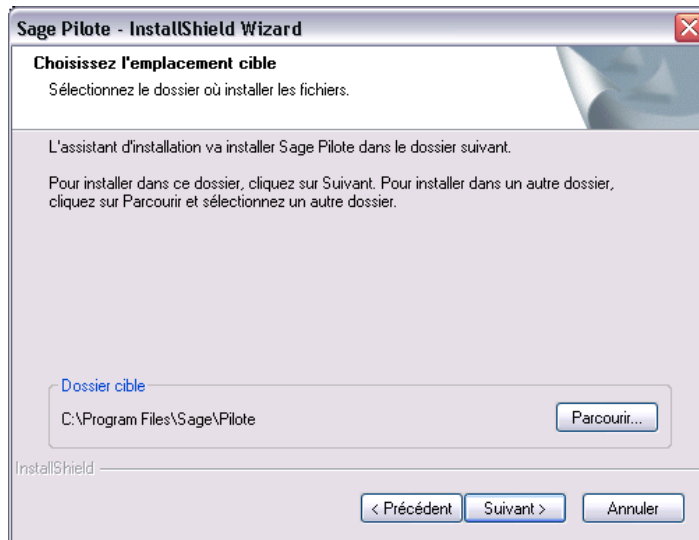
Sage Pilote - InstallShield Wizard

Choisissez l'emplacement cible

Sélectionnez le dossier où installer les fichiers.

L'assistant d'installation va installer Sage Pilote dans le dossier suivant.

Pour installer dans ce dossier, cliquez sur Suivant. Pour installer dans un autre dossier, cliquez sur Parcourir et sélectionnez un autre dossier.

Dossier cible

C:\Program Files\Sage\Pilote

Parcourir...

InstallShield

< Précédent

Suivant >

Annuler